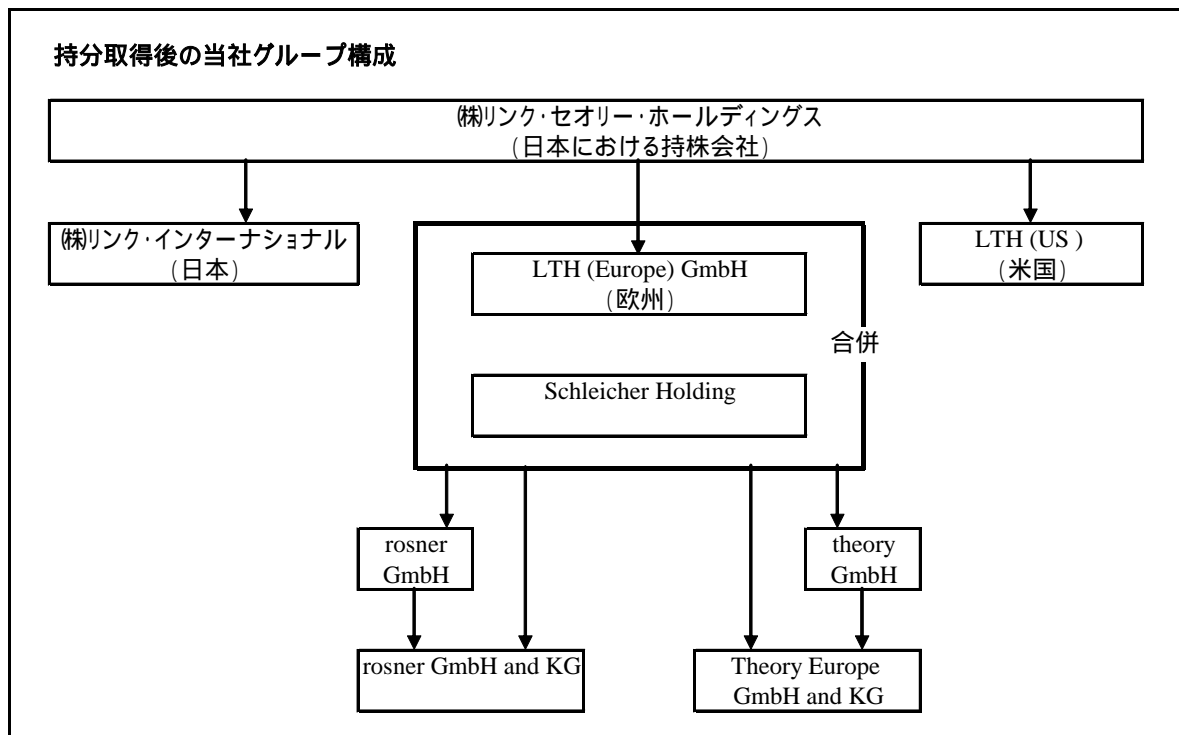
持分取得後の当社グループ構成

㈱リンク・セオリー・ホールディングス
(日本における持株会社)

㈱リンク・インターナショナル
(日本)

LTH (Europe) GmbH
(欧州)

合併

Schleicher Holding

LTH (US )
(米国)

rosner
GmbH

theory
GmbH

rosner GmbH and KG

Theory Europe
GmbH and KG